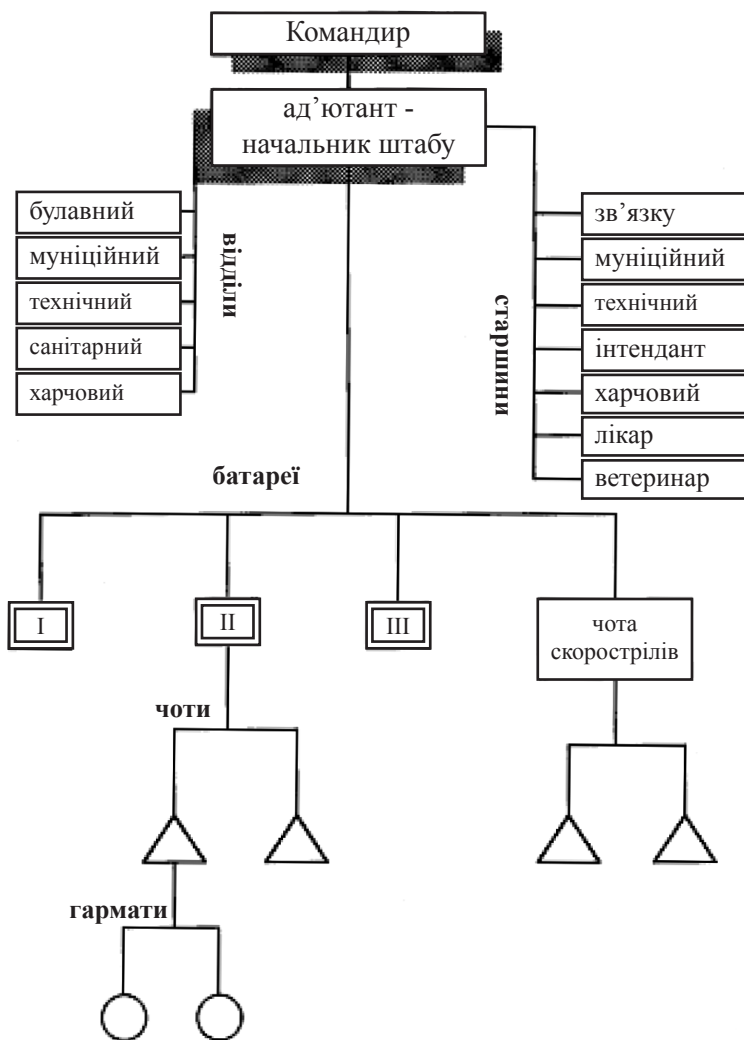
Командир

ад’ютант - начальник штабу

булавний
муніційний
технічний
санітарний
харчовий

відділи

старшини

зв’язку
муніційний
технічний
інтендант
харчовий
лікар
ветеринар

батареї

I

II

III

чота скорострілів

чоти

гармати